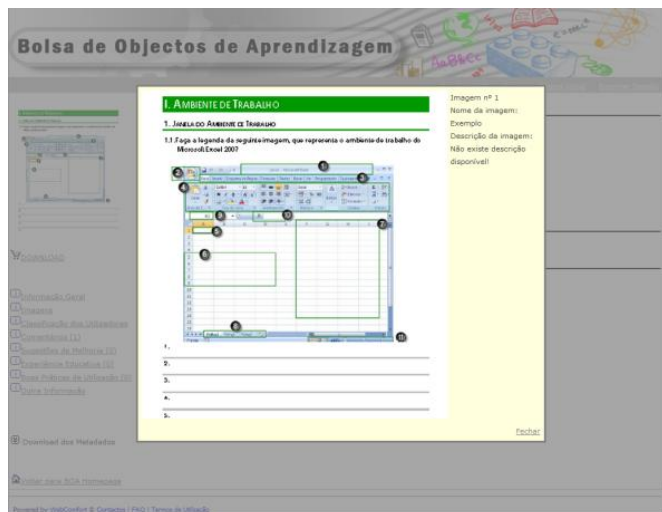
Bolsa de Objectos de Aprendizagem

I. AMBIENTE DE TRABALHO

1. JANELA DO AMBIENTE DE TRABALHO

1.1 Faça a legenda da seguinte imagem, que representa o ambiente de trabalho do Microsoft Excel 2007

1

2

3

4

5

6

7

8

9

10

11

1.

2.

3.

4.

5.

Imagem nº 1
Nome da imagem:
Exemplo
Descrição da imagem:
Não existe descrição disponível!

Fechar

DOWNLOAD

Informação Geral

Imagens

Classificação dos Utilizadores

Comentários (1)

Sugestões de Melhoria (0)

Experiência Educativa (0)

Boas Práticas de Utilização (0)

Outra Informação

Download dos Metadados

Voltar para BOA Homepage

Powered by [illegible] | Contactos | FAQ | Termos de Utilização